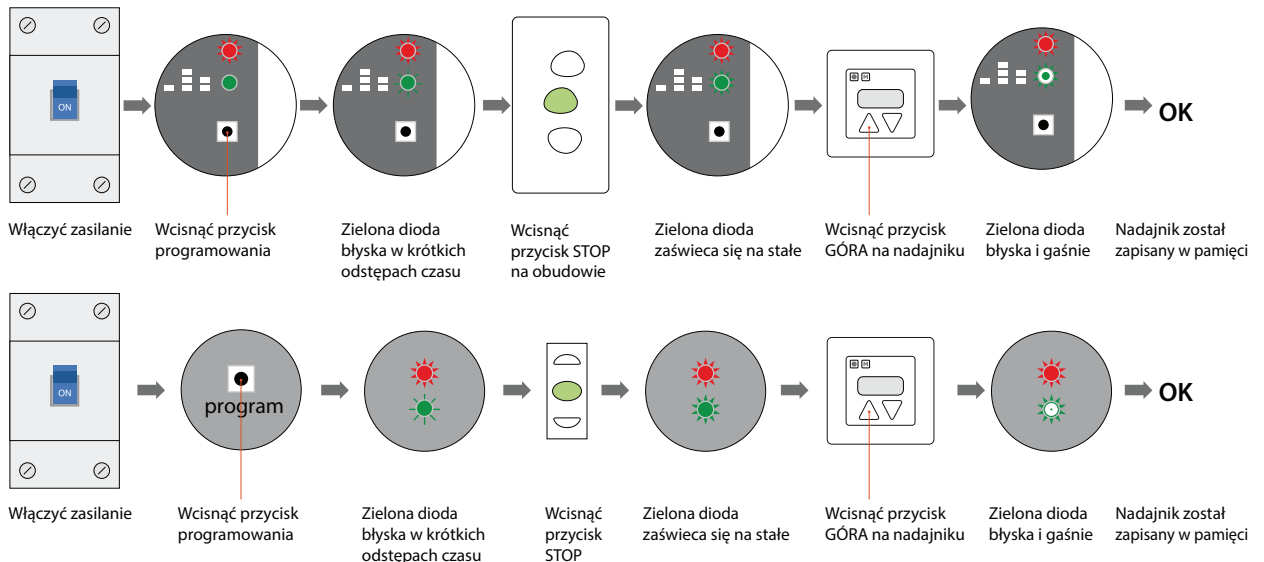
ON

OK

Włączyć zasilanie

Wcisnąć przycisk programowania

Zielona dioda błyska w krótkich odstępach czasu

Wcisnąć przycisk STOP na obudowie

Zielona dioda zaświeca się na stałe

Wcisnąć przycisk GÓRA na nadajniku

Zielona dioda błyska i gaśnie

Nadajnik został zapisany w pamięci

ON

program

OK

Włączyć zasilanie

Wcisnąć przycisk programowania

Zielona dioda błyska w krótkich odstępach czasu

Wcisnąć przycisk STOP

Zielona dioda zaświeca się na stałe

Wcisnąć przycisk GÓRA na nadajniku

Zielona dioda błyska i gaśnie

Nadajnik został zapisany w pamięci